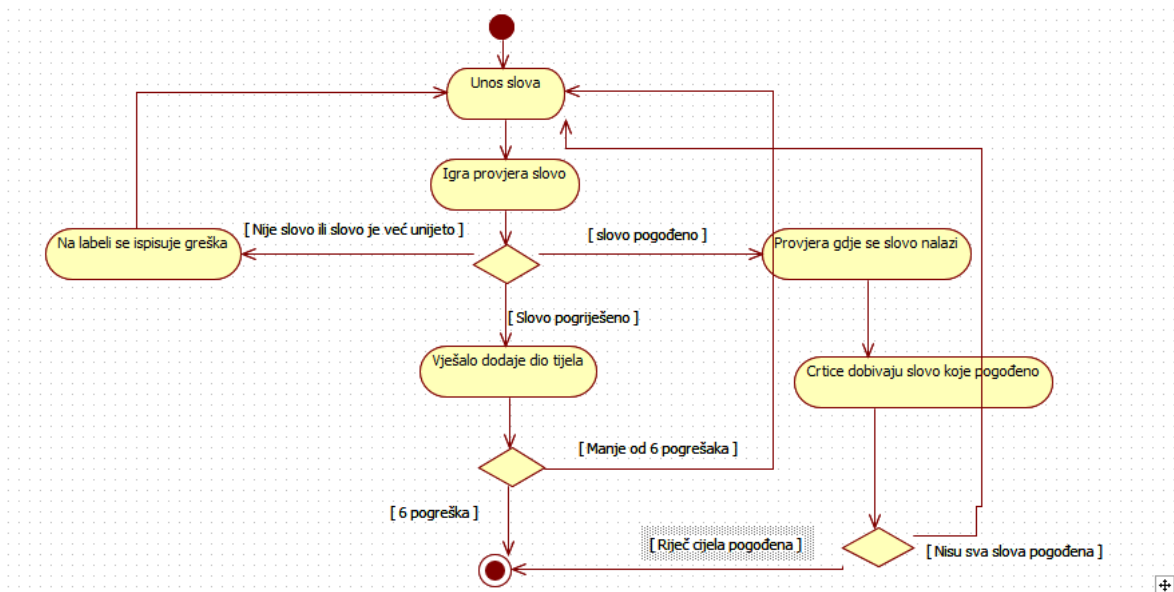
Unos slova

Igra provjera slovo

[ Nije slovo ili slovo je već unijeto ]

Na labeli se ispisuje greška

[ slovo pogođeno ]

Provjera gdje se slovo nalazi

[ Slovo pogriješeno ]

Vješalo dodaje dio tijela

Crtice dobivaju slovo koje pogođeno

[ Manje od 6 pogrešaka ]

[ 6 pogreška ]

[ Riječ cijela pogođena ]

[ Nisu sva slova pogođena ]